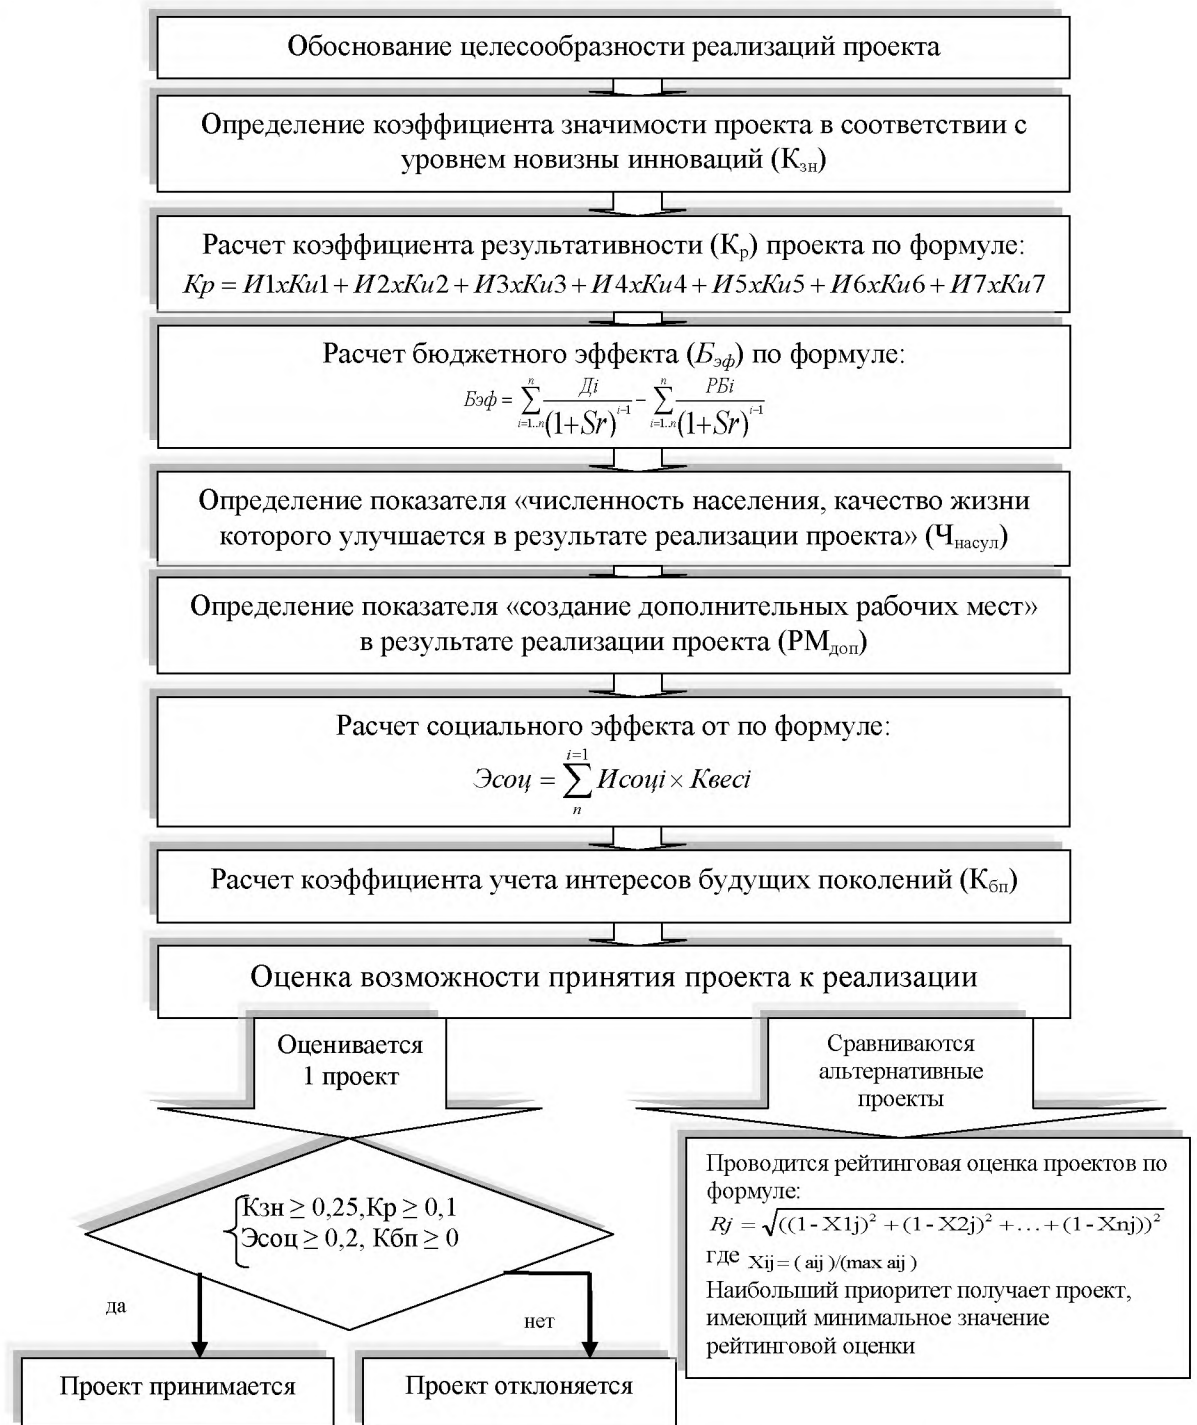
Обоснование целесообразности реализаций проекта

Определение коэффициента значимости проекта в соответствии с уровнем новизны инноваций ($К_{зн}$)

Расчет коэффициента результативности ($К_р$) проекта по формуле:
$Кр = И1хКи1 + И2хКи2 + И3хКи3 + И4хКи4 + И5хКи5 + И6хКи6 + И7хКи7$

Расчет бюджетного эффекта ($Б_{эф}$) по формуле:
$Бэф = \sum_{i=1..n}^{n} \frac{Дi}{(1+Sr)^{i-1}} - \sum_{i=1..n}^{n} \frac{РБi}{(1+Sr)^{i-1}}$

Определение показателя «численность населения, качество жизни которого улучшается в результате реализации проекта» ($Ч_{насул}$)

Определение показателя «создание дополнительных рабочих мест» в результате реализации проекта ($РМ_{доп}$)

Расчет социального эффекта от по формуле:
$Эсоц = \sum_{n}^{i=1} Исоцi \times Квесi$

Расчет коэффициента учета интересов будущих поколений ($К_{бп}$)

Оценка возможности принятия проекта к реализации

Оценивается 1 проект

Сравниваются альтернативные проекты

$\begin{cases} Кзн \geq 0,25, Кр \geq 0,1 \\ Эсоц \geq 0,2,\ Кбп \geq 0 \end{cases}$

да

нет

Проводится рейтинговая оценка проектов по формуле:
$Rj = \sqrt{((1 - X1j)^2 + (1 - X2j)^2 + ... + (1 - Xnj))^2}$
где $Xij = (aij)/(max\ aij)$
Наибольший приоритет получает проект, имеющий минимальное значение рейтинговой оценки

Проект принимается

Проект отклоняется